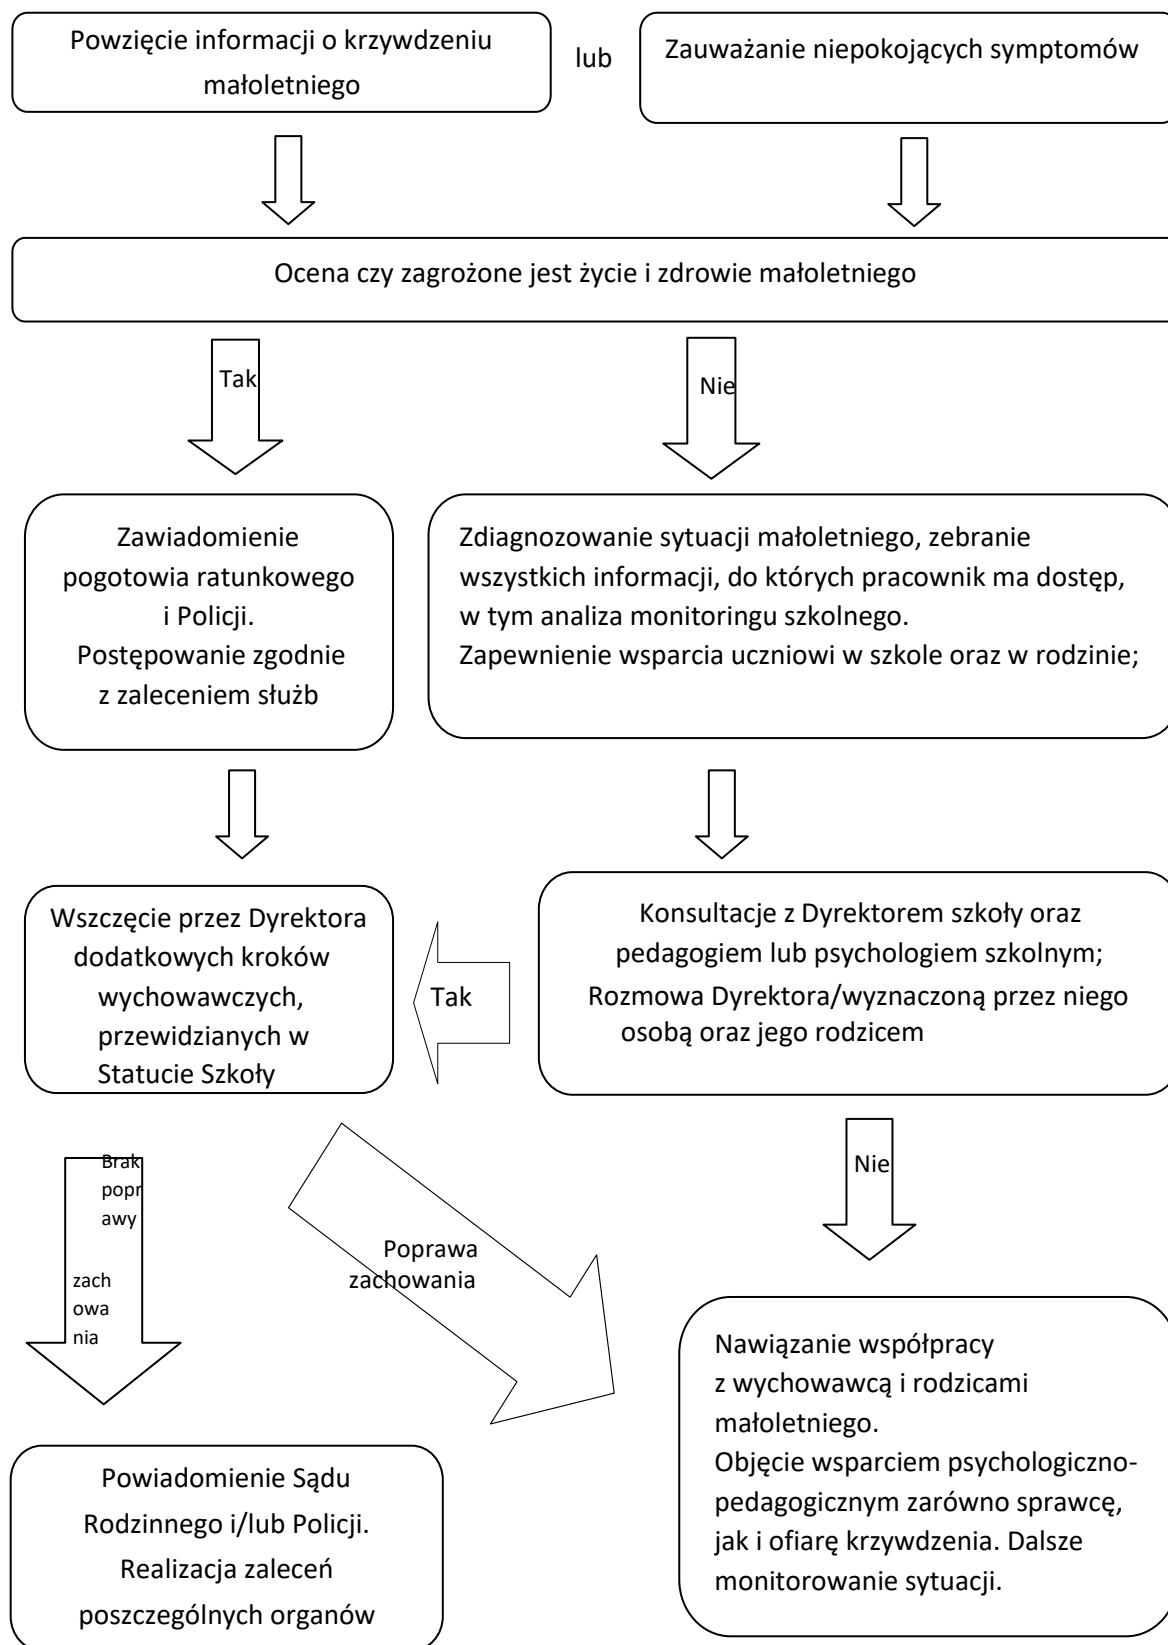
Powzięcie informacji o krzywdzeniu małoletniego

lub

Zauważanie niepokojących symptomów

Ocena czy zagrożone jest życie i zdrowie małoletniego

Tak

Nie

Zawiadomienie pogotowia ratunkowego i Policji. Postępowanie zgodnie z zaleceniem służb

Zdiagnozowanie sytuacji małoletniego, zebranie wszystkich informacji, do których pracownik ma dostęp, w tym analiza monitoringu szkolnego.
Zapewnienie wsparcia uczniowi w szkole oraz w rodzinie;

Wszczęcie przez Dyrektora dodatkowych kroków wychowawczych, przewidzianych w Statucie Szkoły

Tak

Konsultacje z Dyrektorem szkoły oraz pedagogiem lub psychologiem szkolnym;
Rozmowa Dyrektora/wyznaczoną przez niego osobą oraz jego rodzicem

Brak poprawy zachowania

Poprawa zachowania

Nie

Nawiązanie współpracy z wychowawcą i rodzicami małoletniego.
Objęcie wsparciem psychologiczno-pedagogicznym zarówno sprawcę, jak i ofiarę krzywdzenia. Dalsze monitorowanie sytuacji.

Powiadomienie Sądu Rodzinnego i/lub Policji. Realizacja zaleceń poszczególnych organów